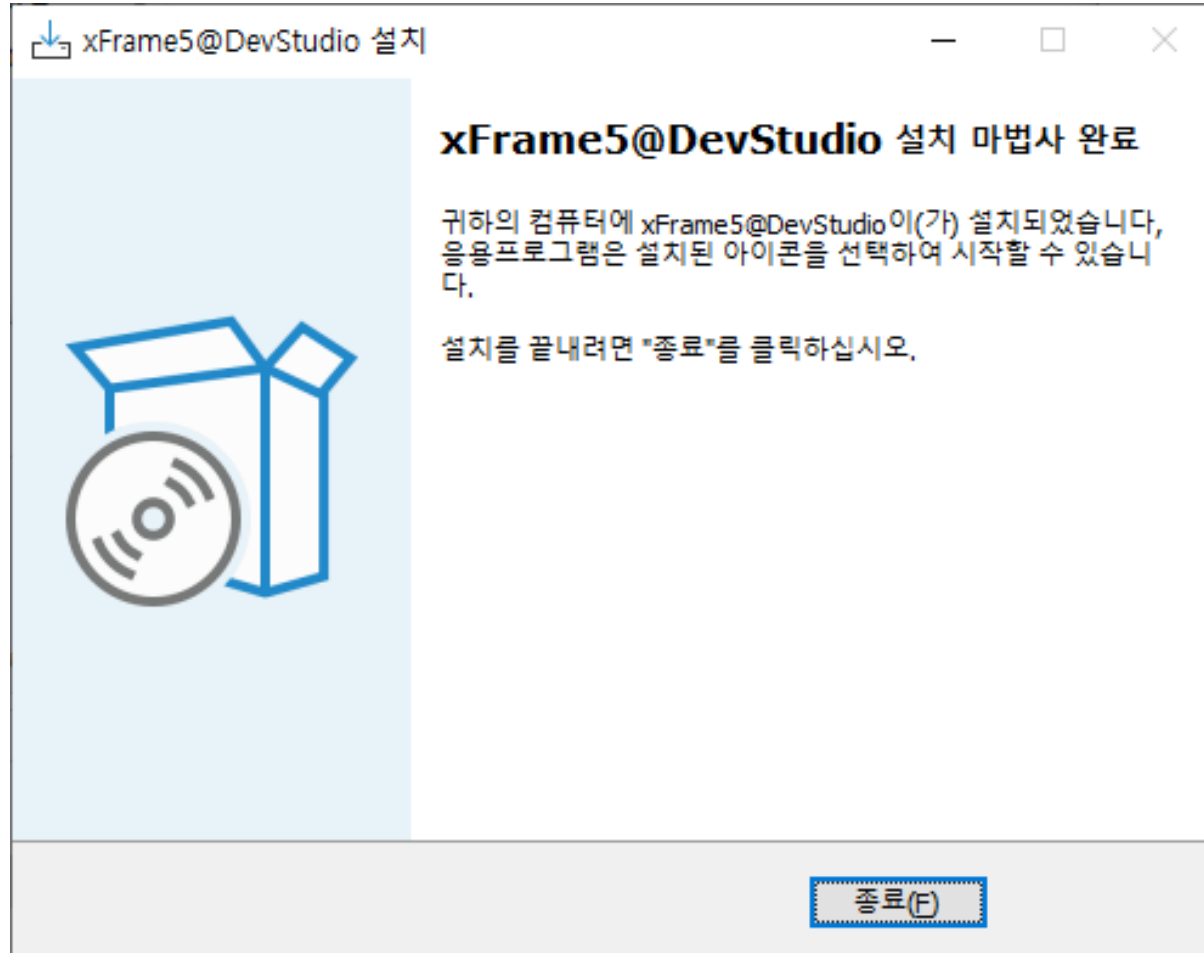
xFrame5@DevStudio 설치

xFrame5@DevStudio 설치 마법사 완료

귀하의 컴퓨터에 xFrame5@DevStudio이(가) 설치되었습니다. 응용프로그램은 설치된 아이콘을 선택하여 시작할 수 있습니다.

설치를 끝내려면 "종료"를 클릭하십시오.

종료(F)